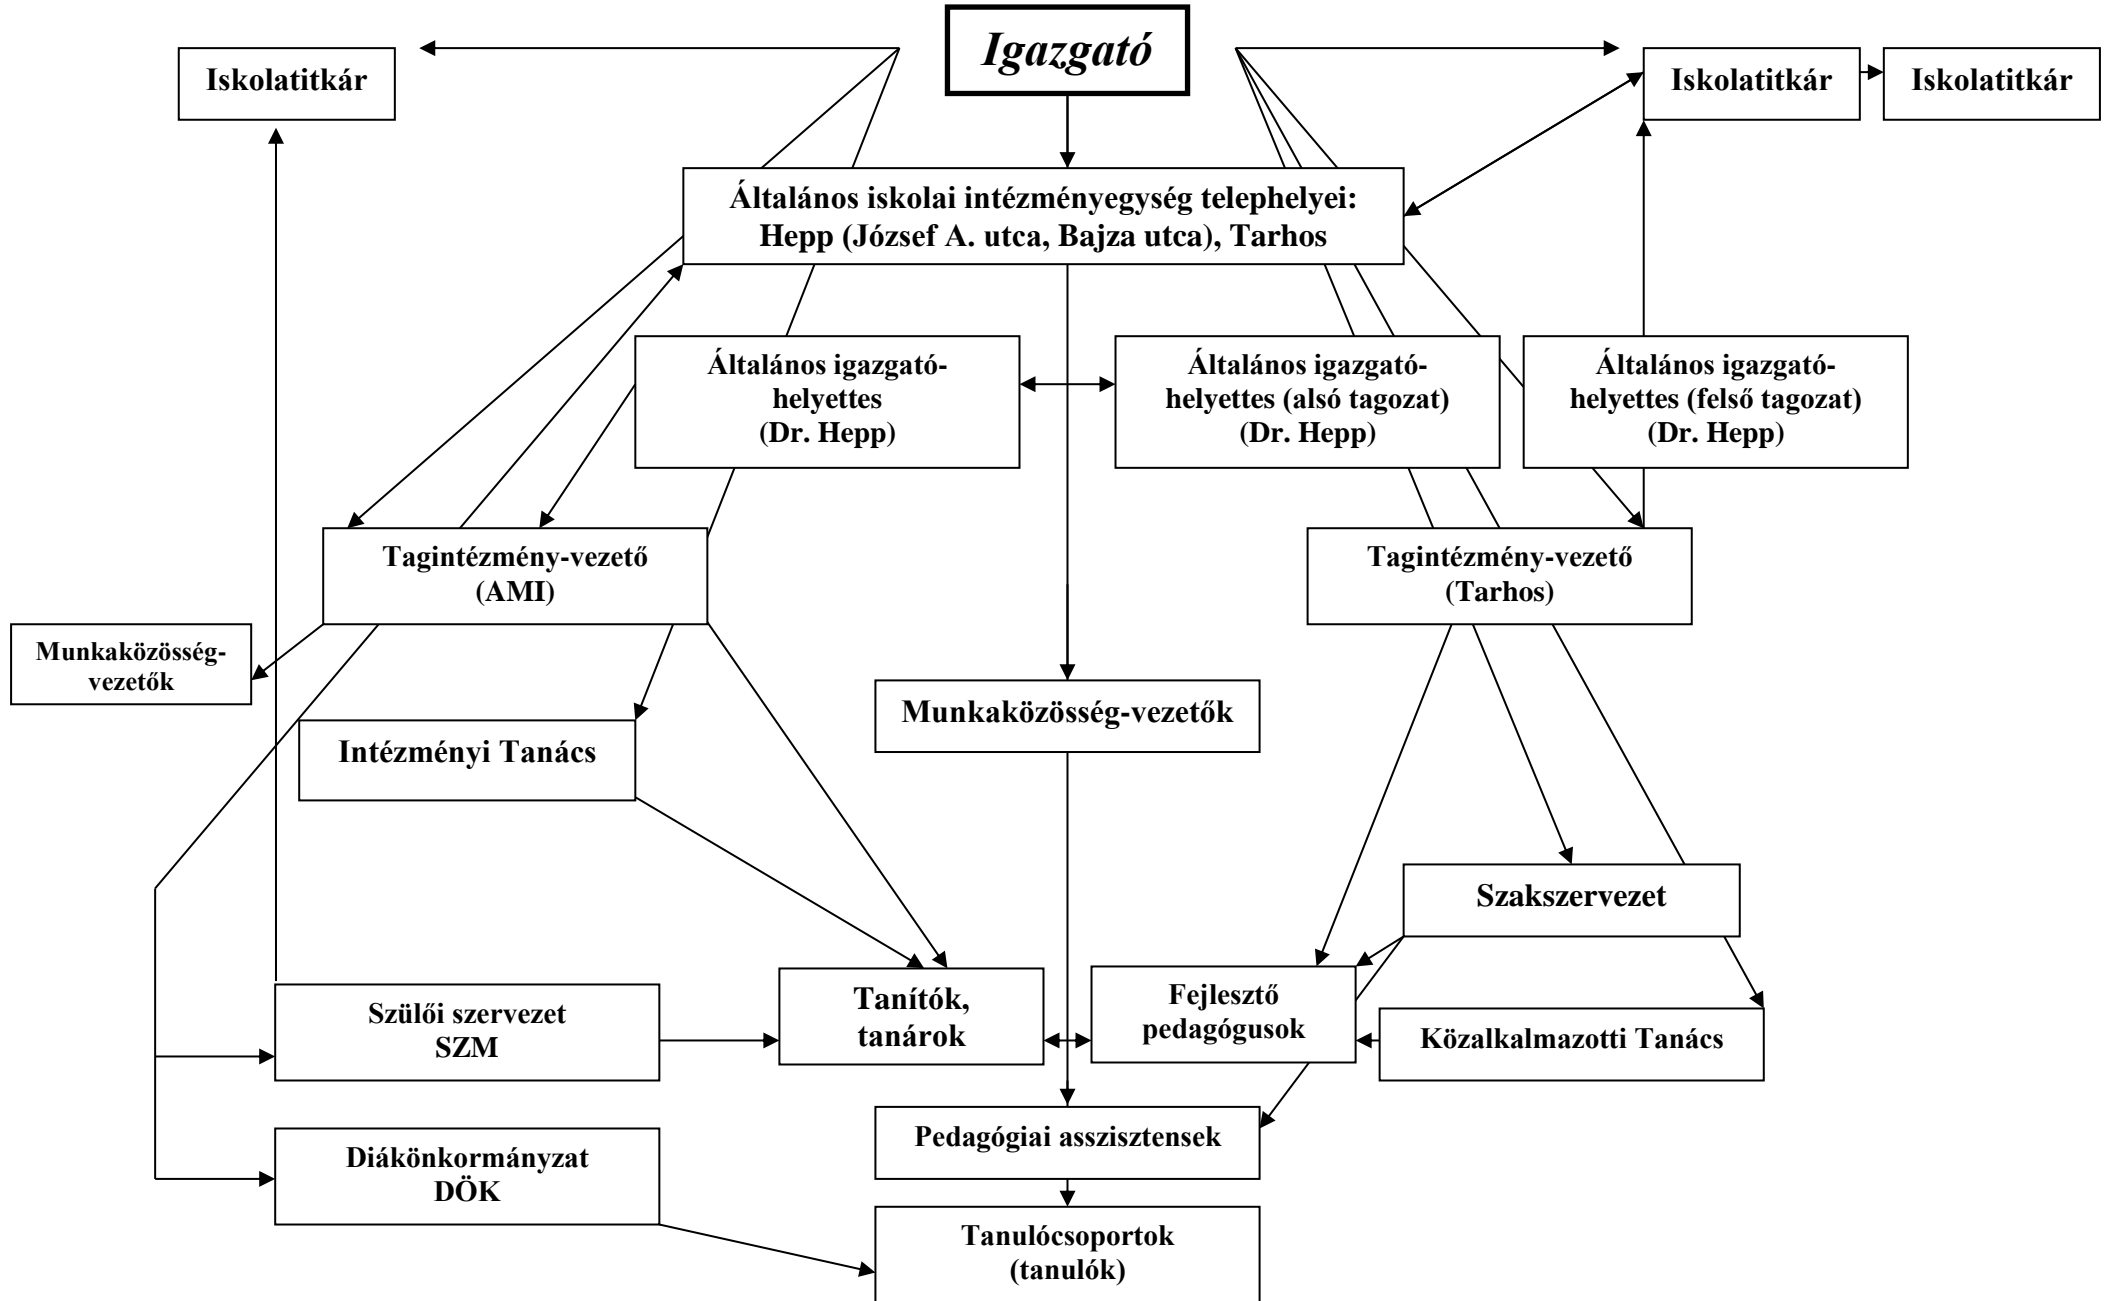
Igazgató

Iskolatitkár

Iskolatitkár

Iskolatitkár

Általános iskolai intézményegység telephelyei: Hepp (József A. utca, Bajza utca), Tarhos

Általános igazgató-helyettes (Dr. Hepp)

Általános igazgató-helyettes (alsó tagozat) (Dr. Hepp)

Általános igazgató-helyettes (felső tagozat) (Dr. Hepp)

Tagintézmény-vezető (AMI)

Tagintézmény-vezető (Tarhos)

Munkaközösség-vezetők

Munkaközösség-vezetők

Intézményi Tanács

Szakszervezet

Szülői szervezet SZM

Tanítók, tanárok

Fejlesztő pedagógusok

Közalkalmazotti Tanács

Pedagógiai asszisztensek

Diákönkormányzat DÖK

Tanulócsoportok (tanulók)